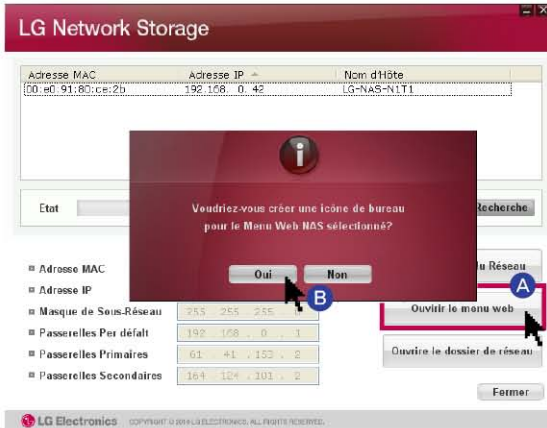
LG Network Storage

| Adresse MAC | Adresse IP | Nom d'Hôte |
|---|---|---|
| 00:e0:91:80:ce:2b | 192.168. 0. 42 | LG-NAS-N1T1 |

Etat

Recherche

Voudriez-vous créer une icône de bureau pour le Menu Web NAS sélectionné?

Oui

Non

B

A

u Réseau

Ouvrir le menu web

Ouvrir le dossier de réseau

Adresse MAC

Adresse IP

Masque de Sous-Réseau 255 . 255 . 255 .

Passerelles Per défalt 192 . 168 . 0 . 1

Passerelles Primaires 61 . 41 . 153 . 2

Passerelles Secondaires 164 . 124 . 101 . 2

Fermer

LG Electronics COPYRIGHT © 2004 LG ELECTRONICS. ALL RIGHTS RESERVED.